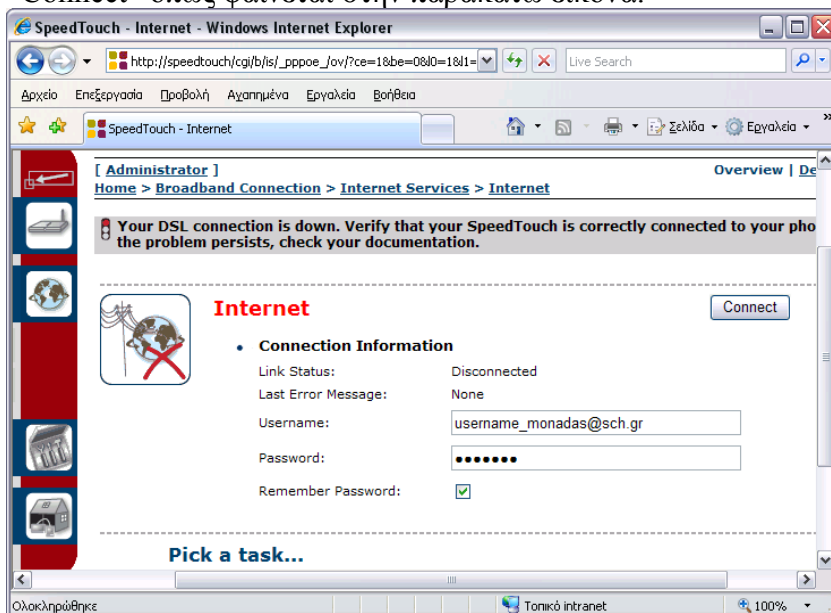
Connect" όπως φαίνεται στην παρακάτω εικόνα.

SpeedTouch - Internet - Windows Internet Explorer

http://speedtouch/cgi/b/is/_pppoe_/ov/?ce=1&be=0&l0=1&l1=

Live Search

Αρχείο Επεξεργασία Προβολή Αγαπημένα Εργαλεία Βοήθεια

SpeedTouch - Internet

Σελίδα Εργαλεία

[ Administrator ]

Overview | De

Home > Broadband Connection > Internet Services > Internet

Your DSL connection is down. Verify that your SpeedTouch is correctly connected to your pho the problem persists, check your documentation.

Internet

Connect

• Connection Information

| | |
|---|---|
| Link Status: | Disconnected |
| Last Error Message: | None |
| Username: | username_monadas@sch.gr |
| Password: | ••••••• |
| Remember Password: | |

Pick a task...

Ολοκληρώθηκε

Τοπικό intranet

100%